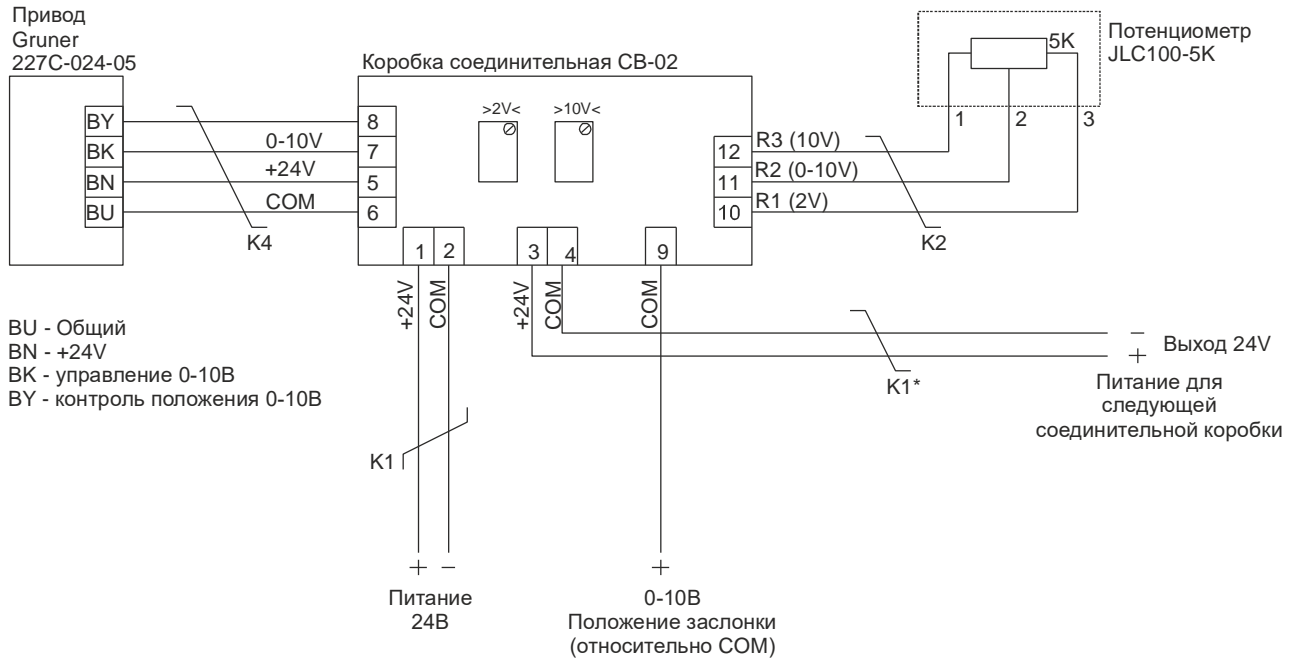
Привод
Gruner
227C-024-05

BY
BK
BN
BU

K4

Коробка соединительная CB-02

8
0-10V 7
+24V 5
COM 6

>2V<
>10V<

1 2 3 4 9

12 R3 (10V)
11 R2 (0-10V)
10 R1 (2V)

K2

Потенциометр
JLC100-5K

5K

1 2 3

+24V
COM
+24V
COM
COM

BU - Общий
BN - +24V
BK - управление 0-10В
BY - контроль положения 0-10В

K1

K1*

−
+
Выход 24V

Питание для
следующей
соединительной коробки

+ −
Питание
24В

+
0-10В
Положение заслонки
(относительно COM)